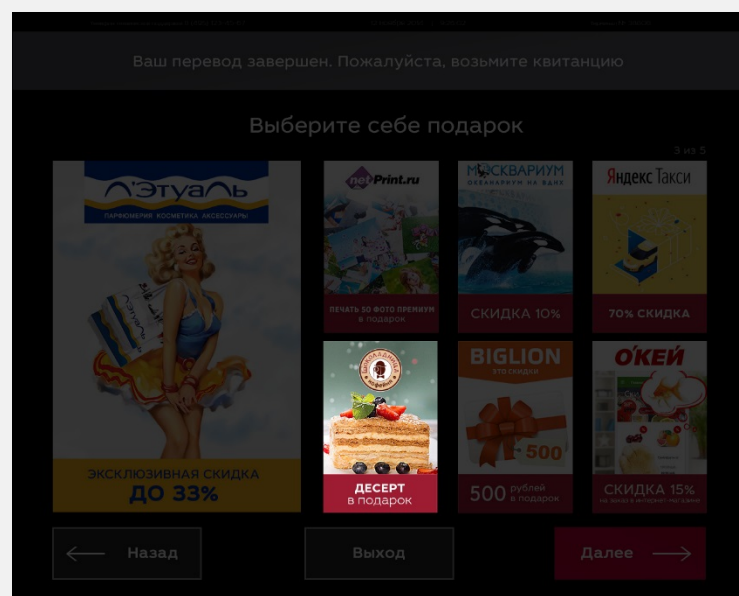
Ваш перевод завершен. Пожалуйста, возьмите квитанцию

Выберите себе подарок

3 из 5

Л'ЭтуаЛь
ПАРФЮМЕРИЯ КОСМЕТИКА АКСЕССУАРЫ
ЭКСКЛЮЗИВНАЯ СКИДКА
ДО 33%

netPrint.ru
ПЕЧАТЬ 30 ФОТО ПРЕМИУМ в подарок

МОСКВАРИУМ
ОКЕАНАРИУМ НА ВДНХ
СКИДКА 10%

Яндекс Такси
70% СКИДКА

ДЕСЕРТ
в подарок

BIGLION
ЭТО СКИДКИ
500
500 рублей в подарок

О'КЕЙ
СКИДКА 15%
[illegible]

Назад

Выход

Далее